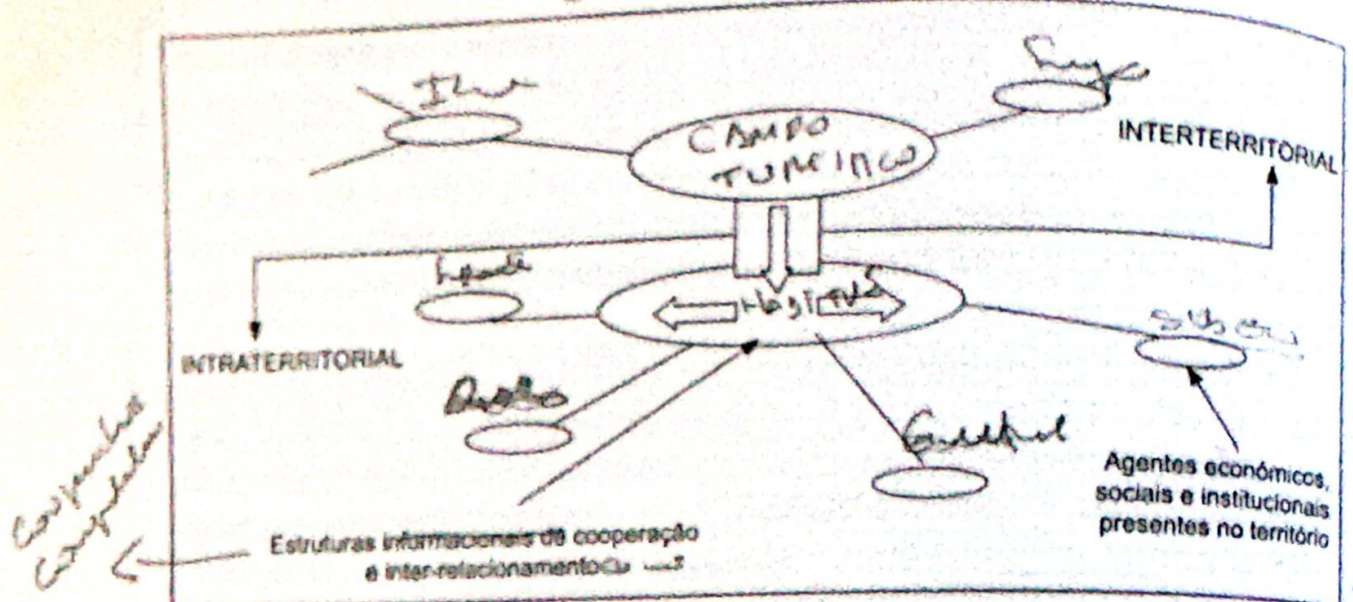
Ilha

Fuja

CAMPO TURÍSTICO

INTERTERRITORIAL

Lapadé

HOSTEL

INTRATERRITORIAL

SIBGU

Orbito

Cultural

Agentes económicos, sociais e institucionais presentes no território

Conjuntos Complexos

Estruturas informacionais de cooperação e inter-relacionamento